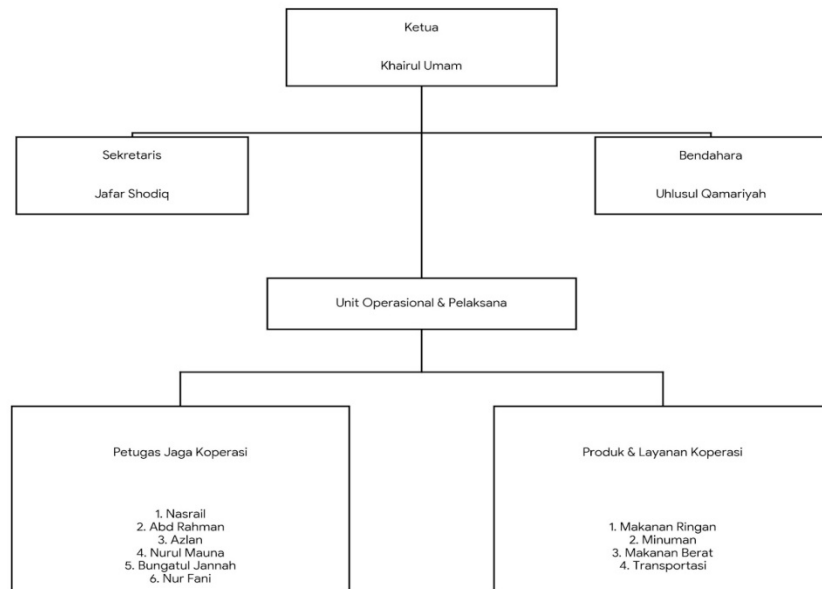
Ketua

Khairul Umam

Sekretaris

Jafar Shodiq

Bendahara

Uhlusul Qamariyah

Unit Operasional & Pelaksana

Petugas Jaga Koperasi

1. Nasrail
2. Abd Rahman
3. Azlan
4. Nurul Mauna
5. Bungatul Jannah
6. Nur Fani

Produk & Layanan Koperasi

1. Makanan Ringan
2. Minuman
3. Makanan Berat
4. Transportasi